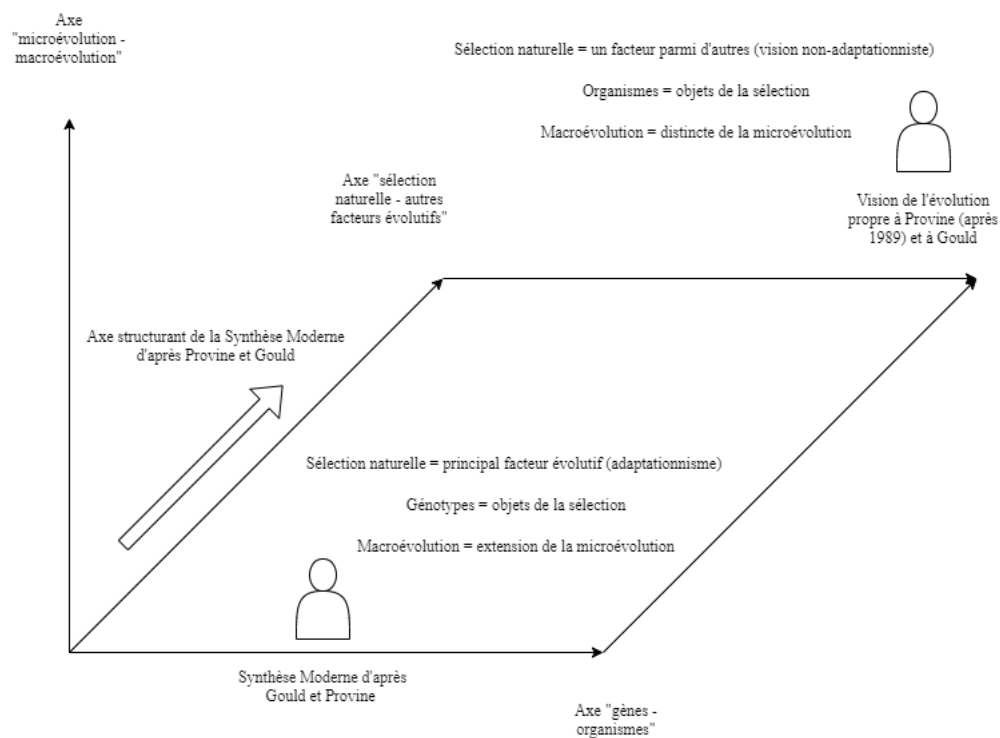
Axe "microévolution - macroévolution"

Sélection naturelle = un facteur parmi d'autres (vision non-adaptationniste)

Organismes = objets de la sélection

Macroévolution = distincte de la microévolution

Vision de l'évolution propre à Provine (après 1989) et à Gould

Axe "sélection naturelle - autres facteurs évolutifs"

Axe structurant de la Synthèse Moderne d'après Provine et Gould

Sélection naturelle = principal facteur évolutif (adaptationnisme)

Génotypes = objets de la sélection

Macroévolution = extension de la microévolution

Synthèse Moderne d'après Gould et Provine

Axe "gènes - organismes"